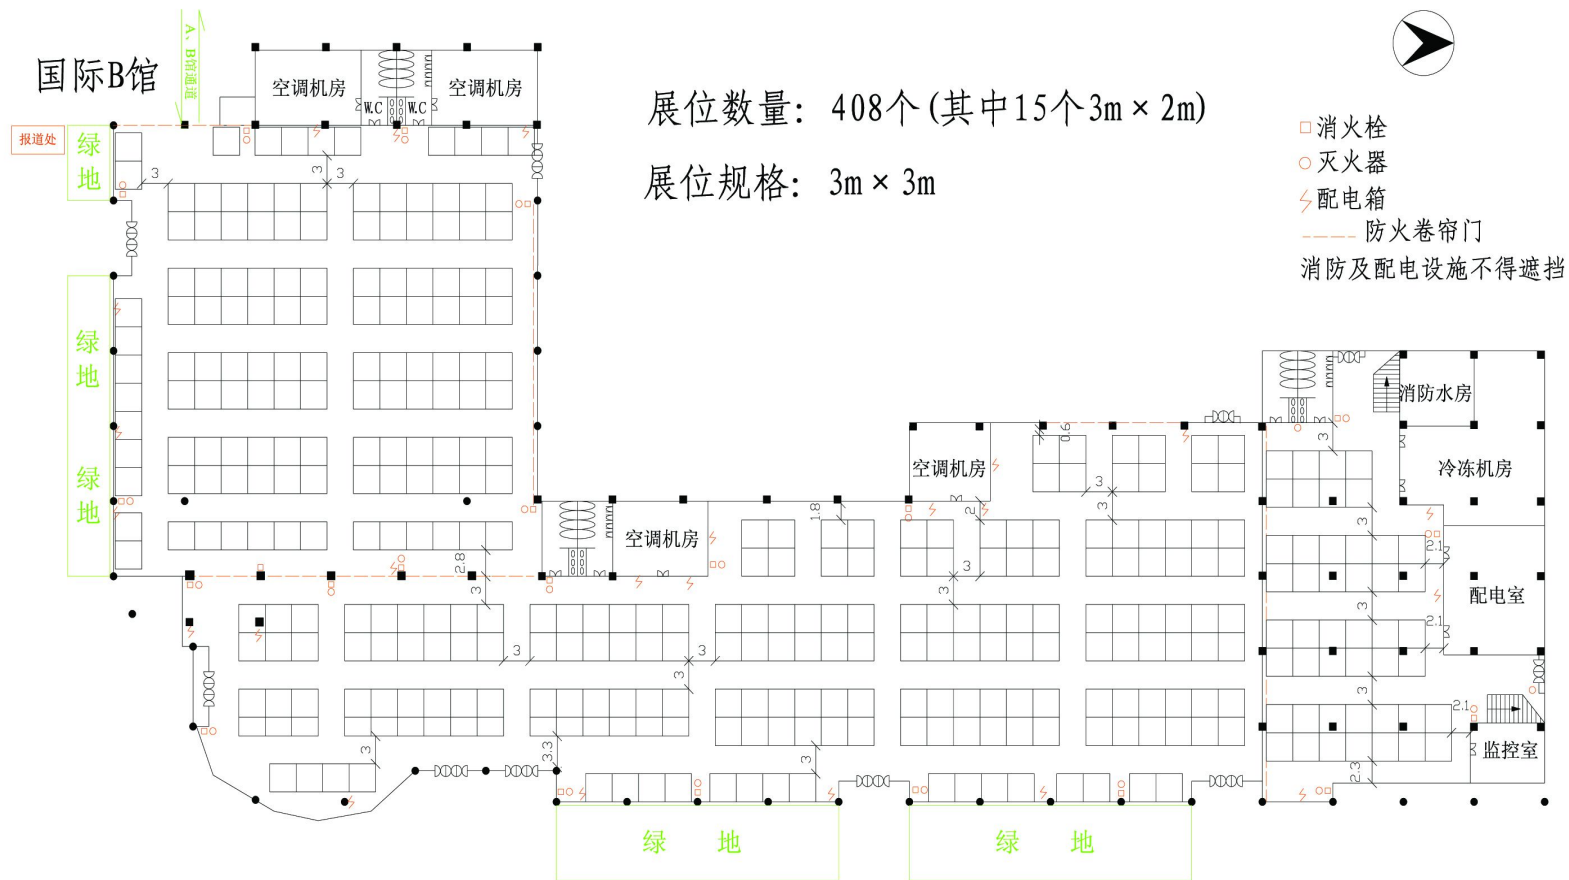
国际B馆

A、B馆通道

报道处

空调机房

W.C W.C

空调机房

展位数量：408个(其中15个3m × 2m)

展位规格：3m × 3m

□ 消火栓
○ 灭火器
ϟ 配电箱
---- 防火卷帘门
消防及配电设施不得遮挡

绿地

绿地

绿地

3 3 3

消防水房

冷冻机房

空调机房

0.6

3

3

1.8

2

空调机房

2.8

3

3

3

3

3

2.1

配电室

3

2.1

3

2.1

监控室

3

3.3

3

2.3

绿 地

绿 地